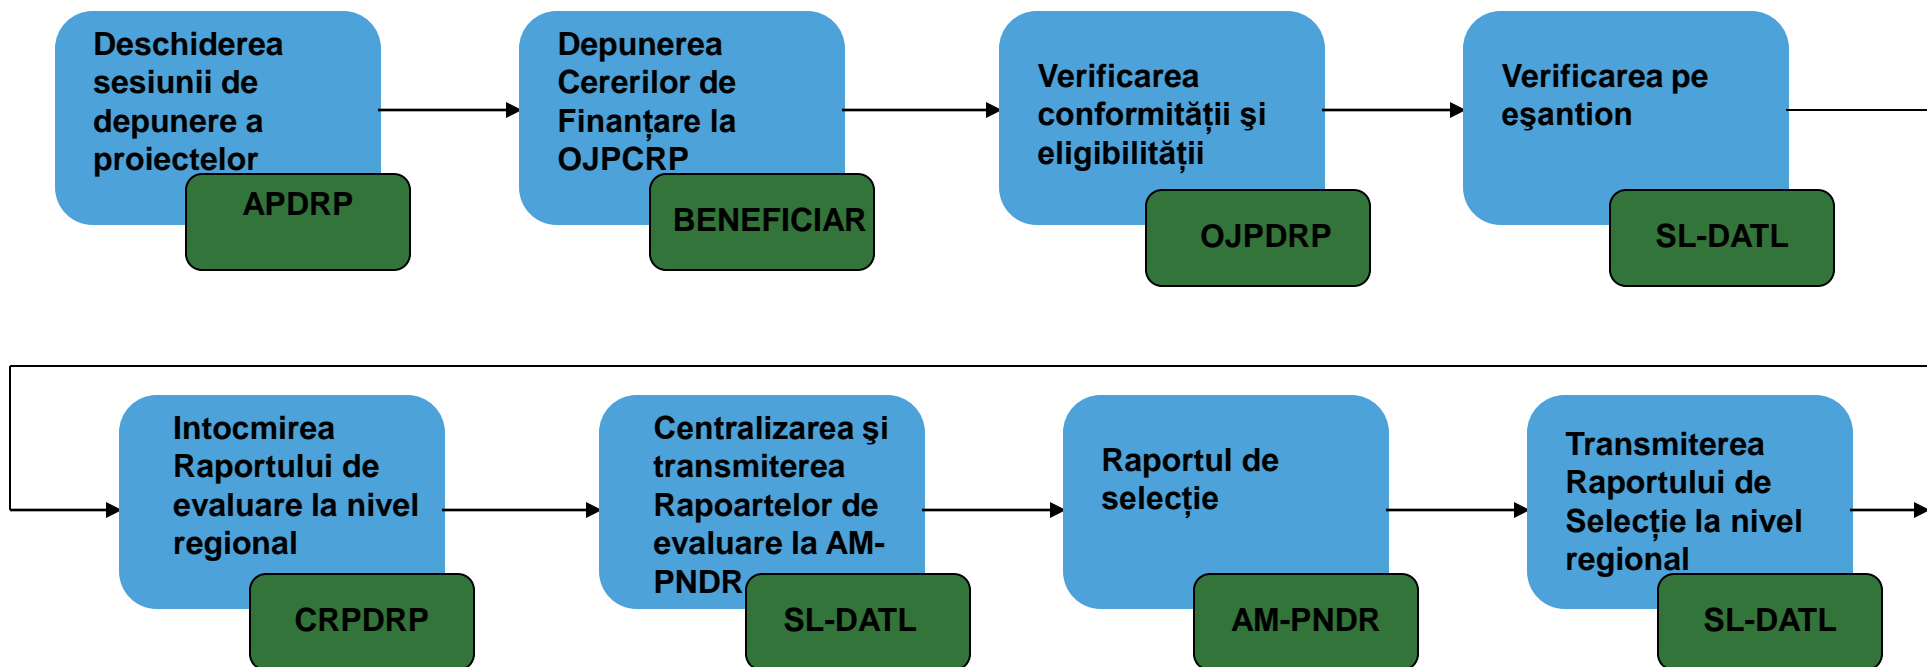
Deschiderea sesiunii de depunere a proiectelor

APDRP

Depunerea Cererilor de Finanțare la OJPCRP

BENEFICIAR

Verificarea conformității şi eligibilității

OJPDRP

Verificarea pe eşantion

SL-DATL

Intocmirea Raportului de evaluare la nivel regional

CRPDRP

Centralizarea şi transmiterea Rapoartelor de evaluare la AM-PNDR

SL-DATL

Raportul de selecție

AM-PNDR

Transmiterea Raportului de Selecție la nivel regional

SL-DATL